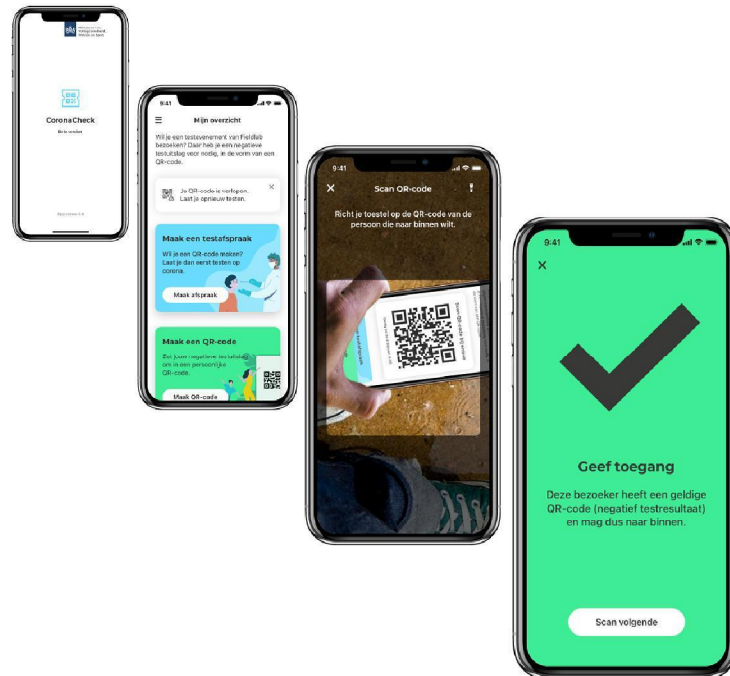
Ministerie van Volksgezondheid, Welzijn en Sport

CoronaCheck

Even geduld

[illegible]

9:41

Mijn overzicht

Wil je een testevenement van Fieldlab bezoeken? Daar heb je een negatieve testuitslag voor nodig, in de vorm van een QR-code.

Je QR-code is verlopen. Laat je opnieuw testen.

Maak een testafspraak

Wil je een QR-code maken? Laat je dan eerst testen op corona.

Maak afspraak

Maak een QR-code

Zet jouw negatieve testuitslag om in een persoonlijke QR-code.

Maak QR-code

9:41

Scan QR-code

Richt je toestel op de QR-code van de persoon die naar binnen wilt.

9:41

Geef toegang

Deze bezoeker heeft een geldige QR-code (negatief testresultaat) en mag dus naar binnen.

Scan volgende